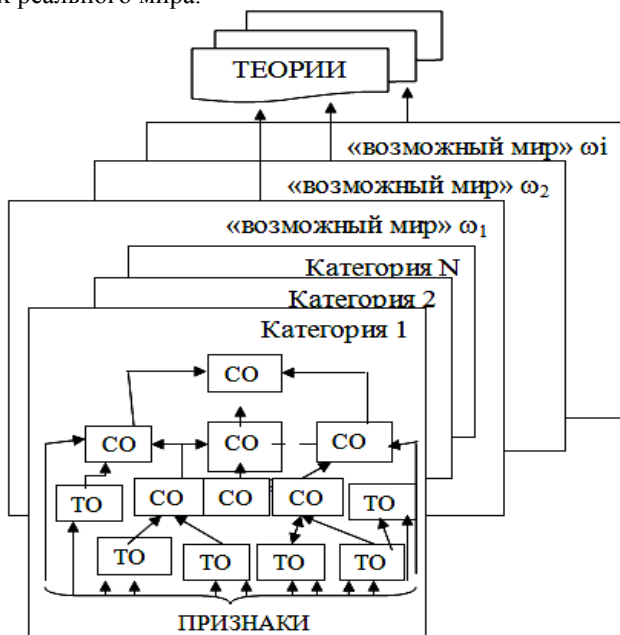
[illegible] реального мира.

ТЕОРИИ

«возможный мир» ωi

«возможный мир» $\omega_2$

«возможный мир» $\omega_1$

Категория N

Категория 2

Категория 1

СО

СО

СО

СО

ТО

СО

СО

СО

ТО

ТО

ТО

ТО

ТО

ПРИЗНАКИ